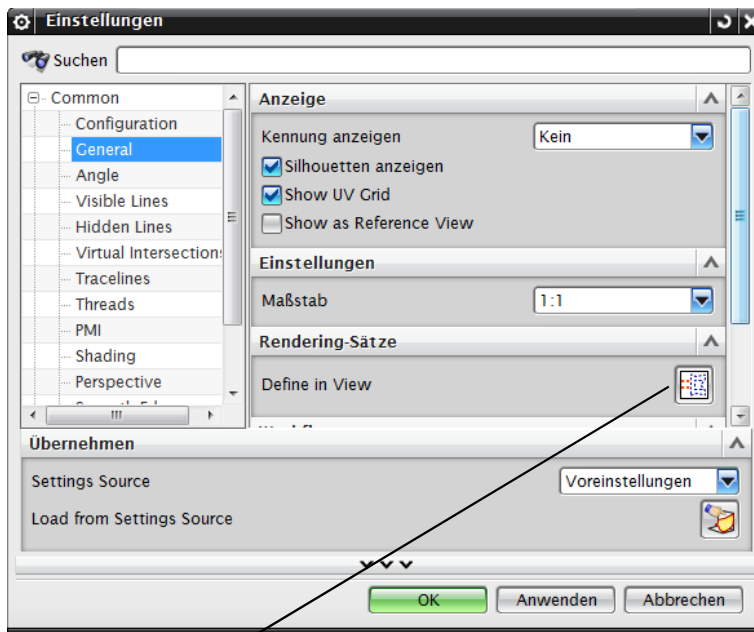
Einstellungen

Suchen

Common
Configuration
General
Angle
Visible Lines
Hidden Lines
Virtual Intersection:
Tracelines
Threads
PMI
Shading
Perspective
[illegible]

Anzeige
Kennung anzeigen
Kein
Silhouetten anzeigen
Show UV Grid
Show as Reference View

Einstellungen
Maßstab
1:1

Rendering-Sätze
Define in View

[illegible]

Übernehmen
Settings Source
Voreinstellungen
Load from Settings Source

OK
Anwenden
Abbrechen